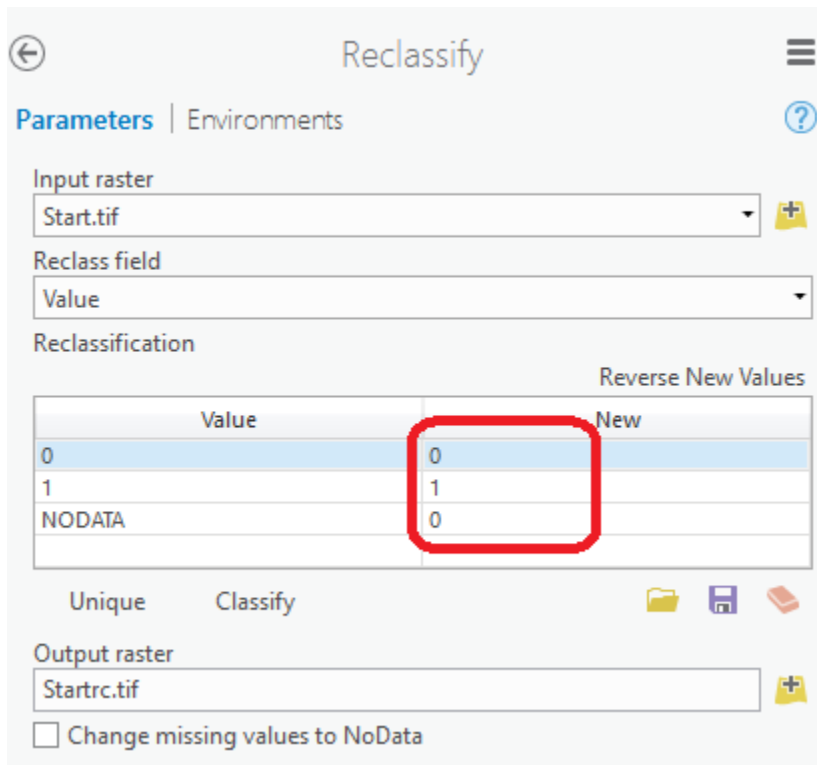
Reclassify

Parameters | Environments

?

Input raster
Start.tif

Reclass field
Value

Reclassification

Reverse New Values

| Value | New |
|---|---|
| 0 | 0 |
| 1 | 1 |
| NODATA | 0 |
| | |

Unique Classify

Output raster
Startrc.tif

Change missing values to NoData